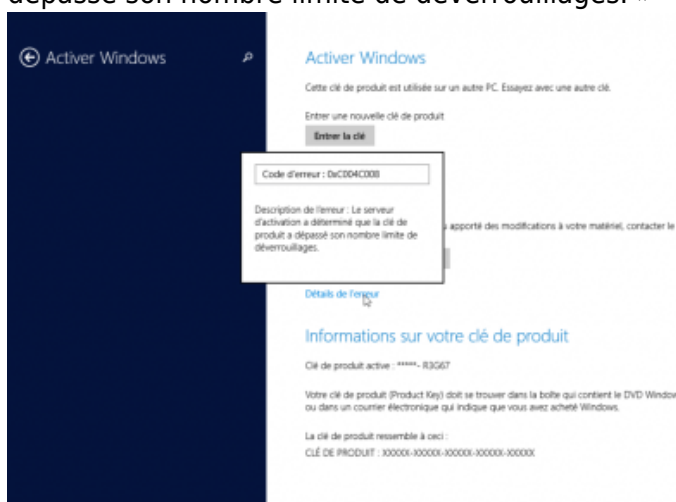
dépassé son nombre limite de déverrouillages. »

Activer Windows

Activer Windows

Cette clé de produit est utilisée sur un autre PC. Essayez avec une autre clé.

Entrer une nouvelle clé de produit

Entrer la clé

Code d'erreur : 0xC004C008

Description de l'erreur : Le serveur d'activation a déterminé que la clé de produit a dépassé son nombre limite de déverrouillages.

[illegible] apporté des modifications à votre matériel, contacter le

Détails de l'erreur

Informations sur votre clé de produit

Clé de produit active : *****- R3G67

Votre clé de produit (Product Key) doit se trouver dans la boîte qui contient le DVD Window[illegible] ou dans un courrier électronique qui indique que vous avez acheté Windows.

La clé de produit ressemble à ceci :
CLÉ DE PRODUIT : XXXXX-XXXXX-XXXXX-XXXXX-XXXXX